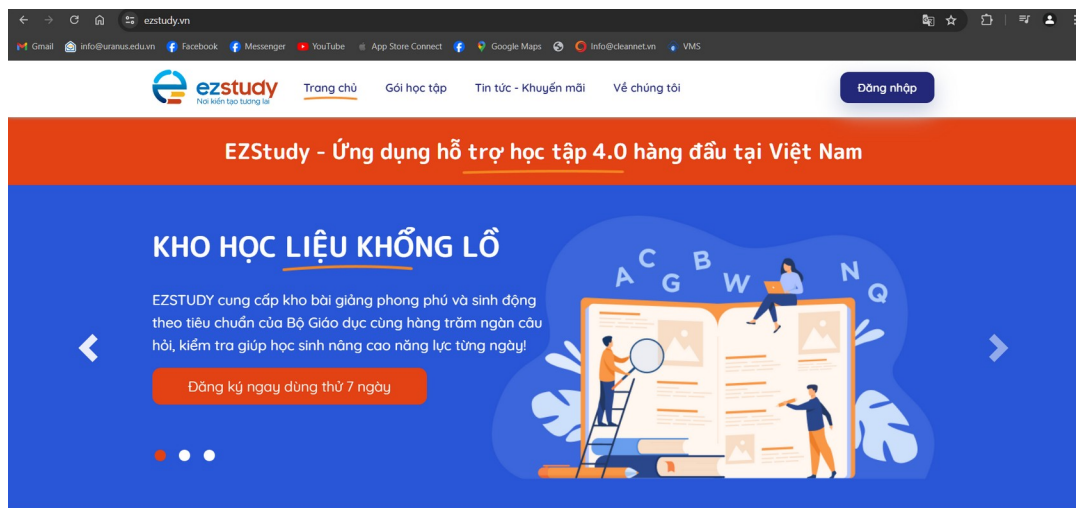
ezstudy.vn

Gmail info@uranus.edu.vn Facebook Messenger YouTube App Store Connect Google Maps Info@cleannet.vn VMS

ezstudy
Nơi kiến tạo tương lai

Trang chủ Gói học tập Tin tức - Khuyến mãi Về chúng tôi Đăng nhập

EZStudy - Ứng dụng hỗ trợ học tập 4.0 hàng đầu tại Việt Nam

KHO HỌC LIỆU KHỔNG LỒ

EZSTUDY cung cấp kho bài giảng phong phú và sinh động theo tiêu chuẩn của Bộ Giáo dục cùng hàng trăm ngàn câu hỏi, kiểm tra giúp học sinh nâng cao năng lực từng ngày!

Đăng ký ngay dùng thử 7 ngày

A C G B W N Q